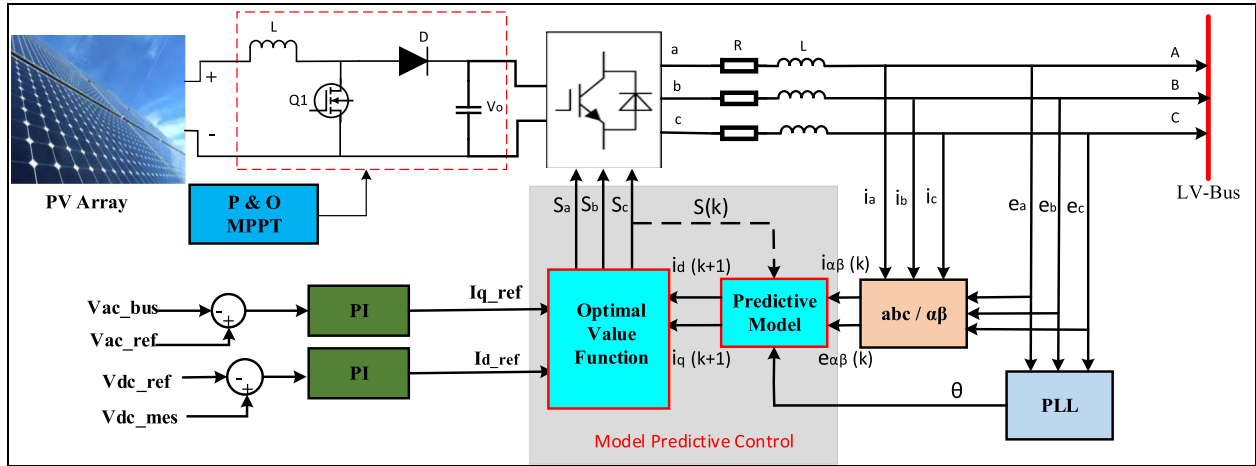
L
D
+
-
Q1
Vo
PV Array
P & O
MPPT
a
b
c
R
L
A
B
C
LV-Bus
Sa
Sb
Sc
S(k)
ia
ib
ic
ea
eb
ec
id (k+1)
iαβ (k)
Vac_bus
-
+
Vac_ref
PI
Iq_ref
Optimal
Value
Function
Predictive
Model
abc / αβ
Vdc_ref
-
+
Vdc_mes
PI
Id_ref
iq (k+1)
eαβ (k)
θ
PLL
Model Predictive Control